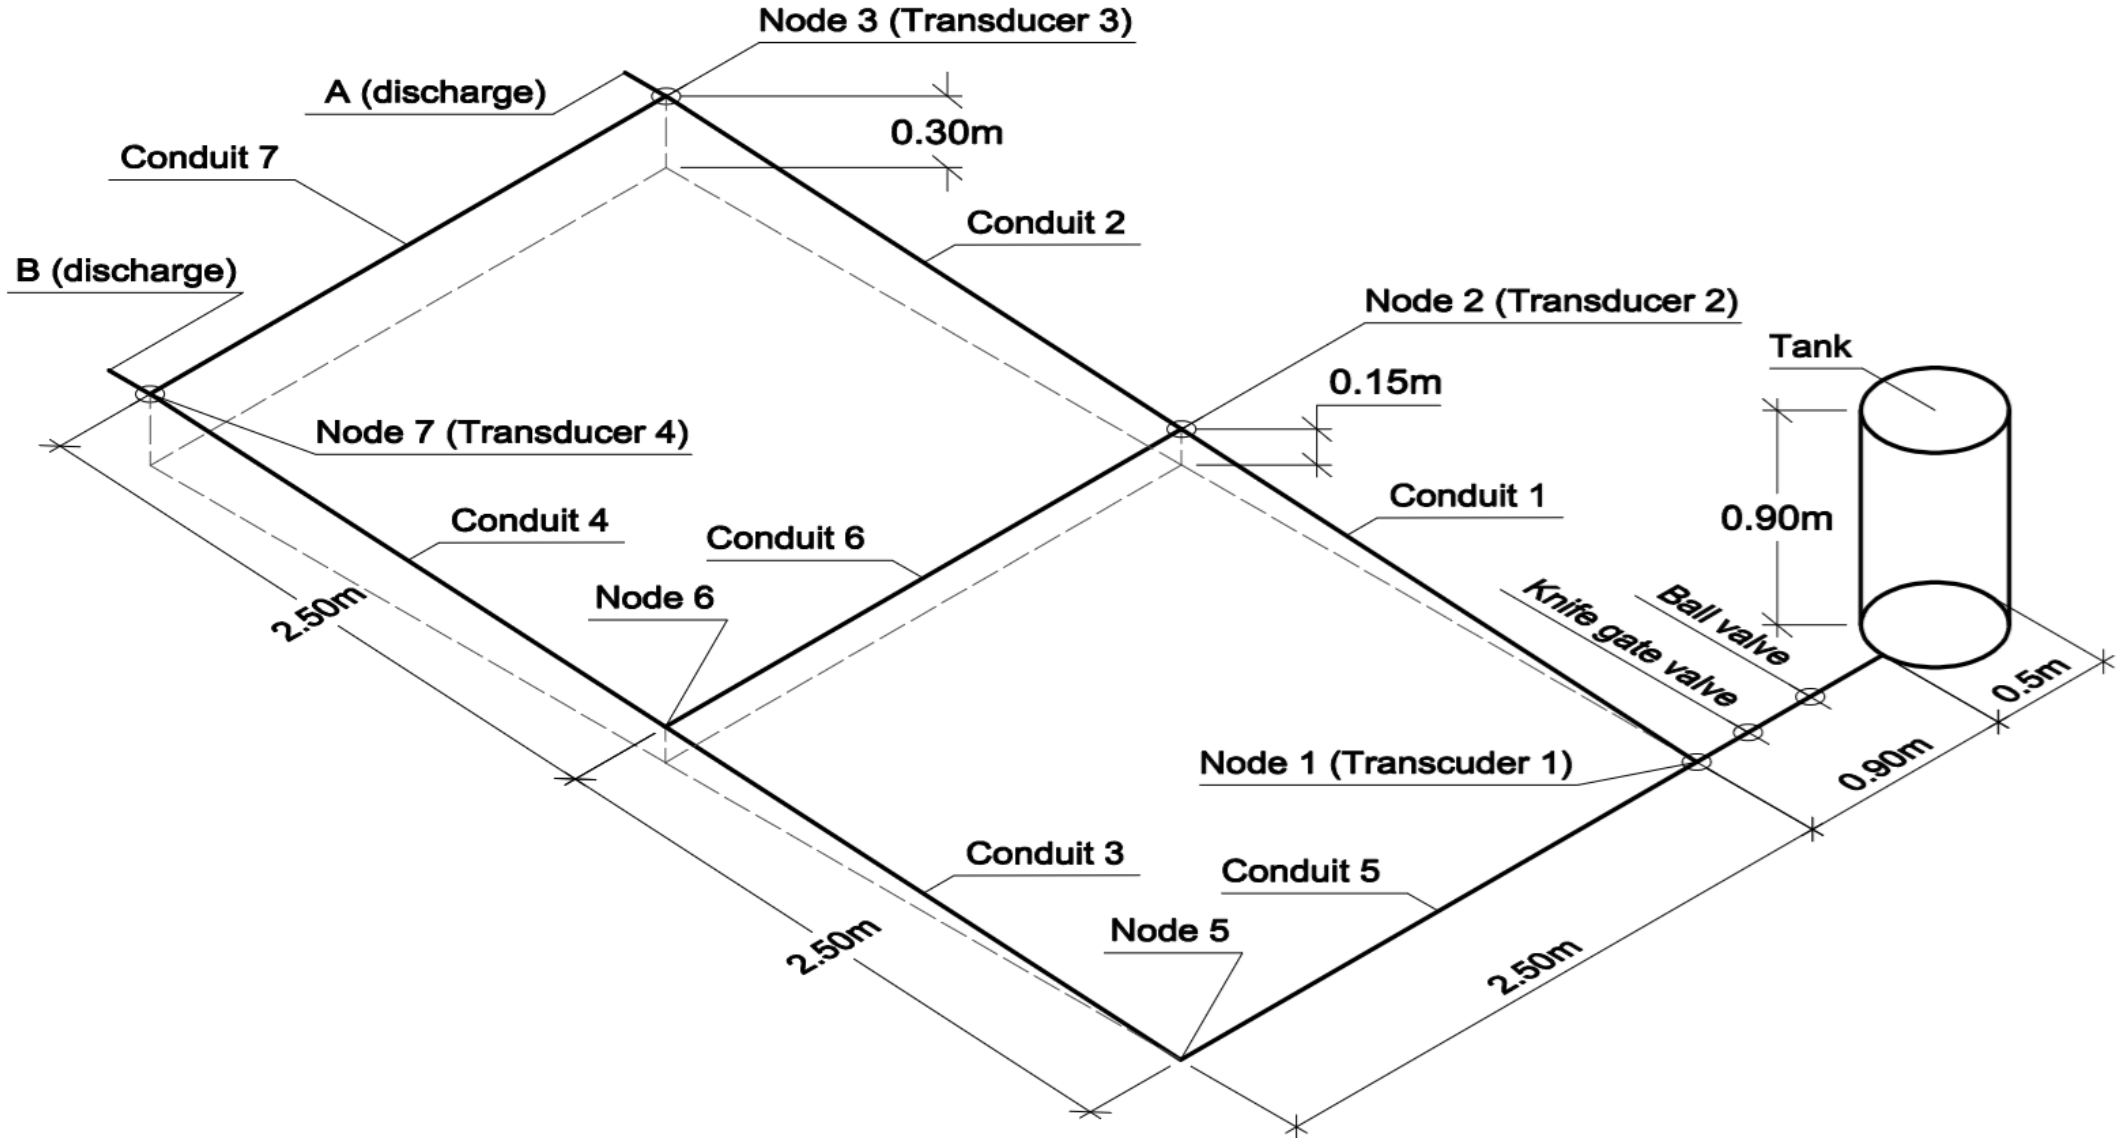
Node 3 (Transducer 3)
A (discharge)
0.30m
Conduit 7
Conduit 2
B (discharge)
Node 2 (Transducer 2)
Tank
0.15m
Node 7 (Transducer 4)
Conduit 1
0.90m
Conduit 4
Conduit 6
Knife gate valve
Ball valve
Node 6
2.50m
0.5m
Node 1 (Transcuder 1)
0.90m
Conduit 3
Conduit 5
Node 5
2.50m
2.50m